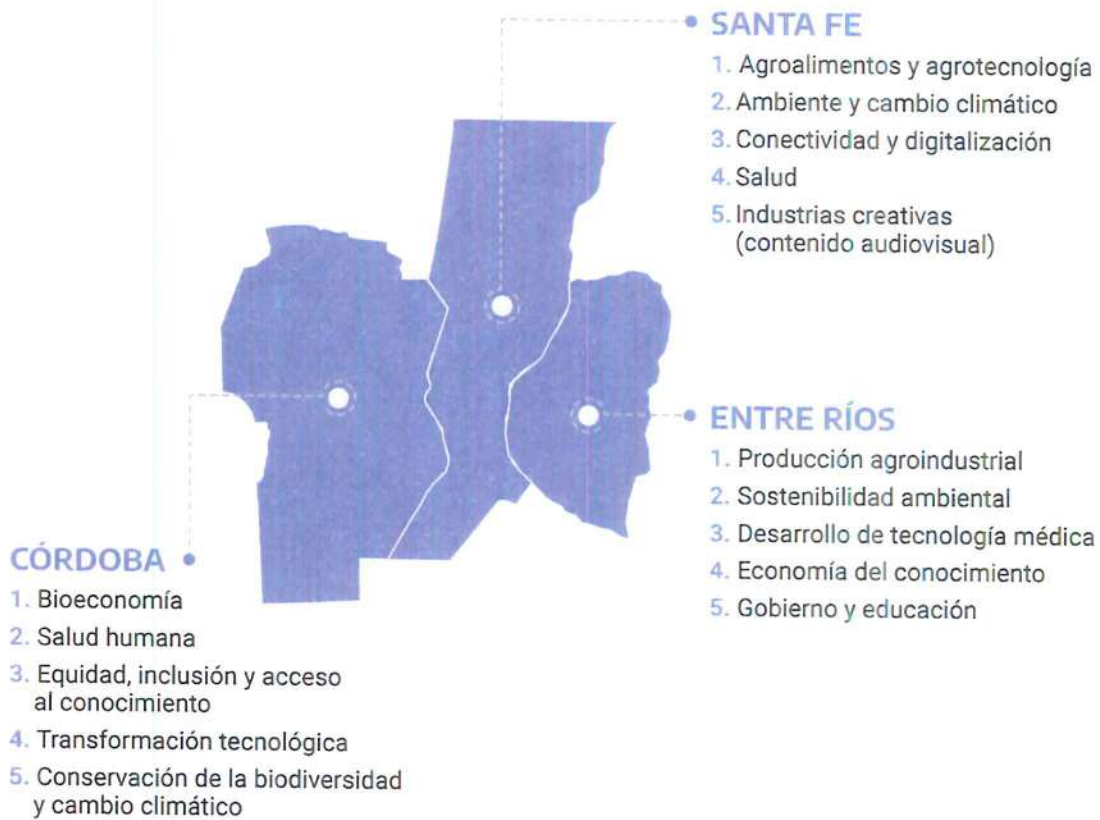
SANTA FE
1. Agroalimentos y agrotecnología
2. Ambiente y cambio climático
3. Conectividad y digitalización
4. Salud
5. Industrias creativas (contenido audiovisual)

ENTRE RÍOS
1. Producción agroindustrial
2. Sostenibilidad ambiental
3. Desarrollo de tecnología médica
4. Economía del conocimiento
5. Gobierno y educación

CÓRDOBA
1. Bioeconomía
2. Salud humana
3. Equidad, inclusión y acceso al conocimiento
4. Transformación tecnológica
5. Conservación de la biodiversidad y cambio climático